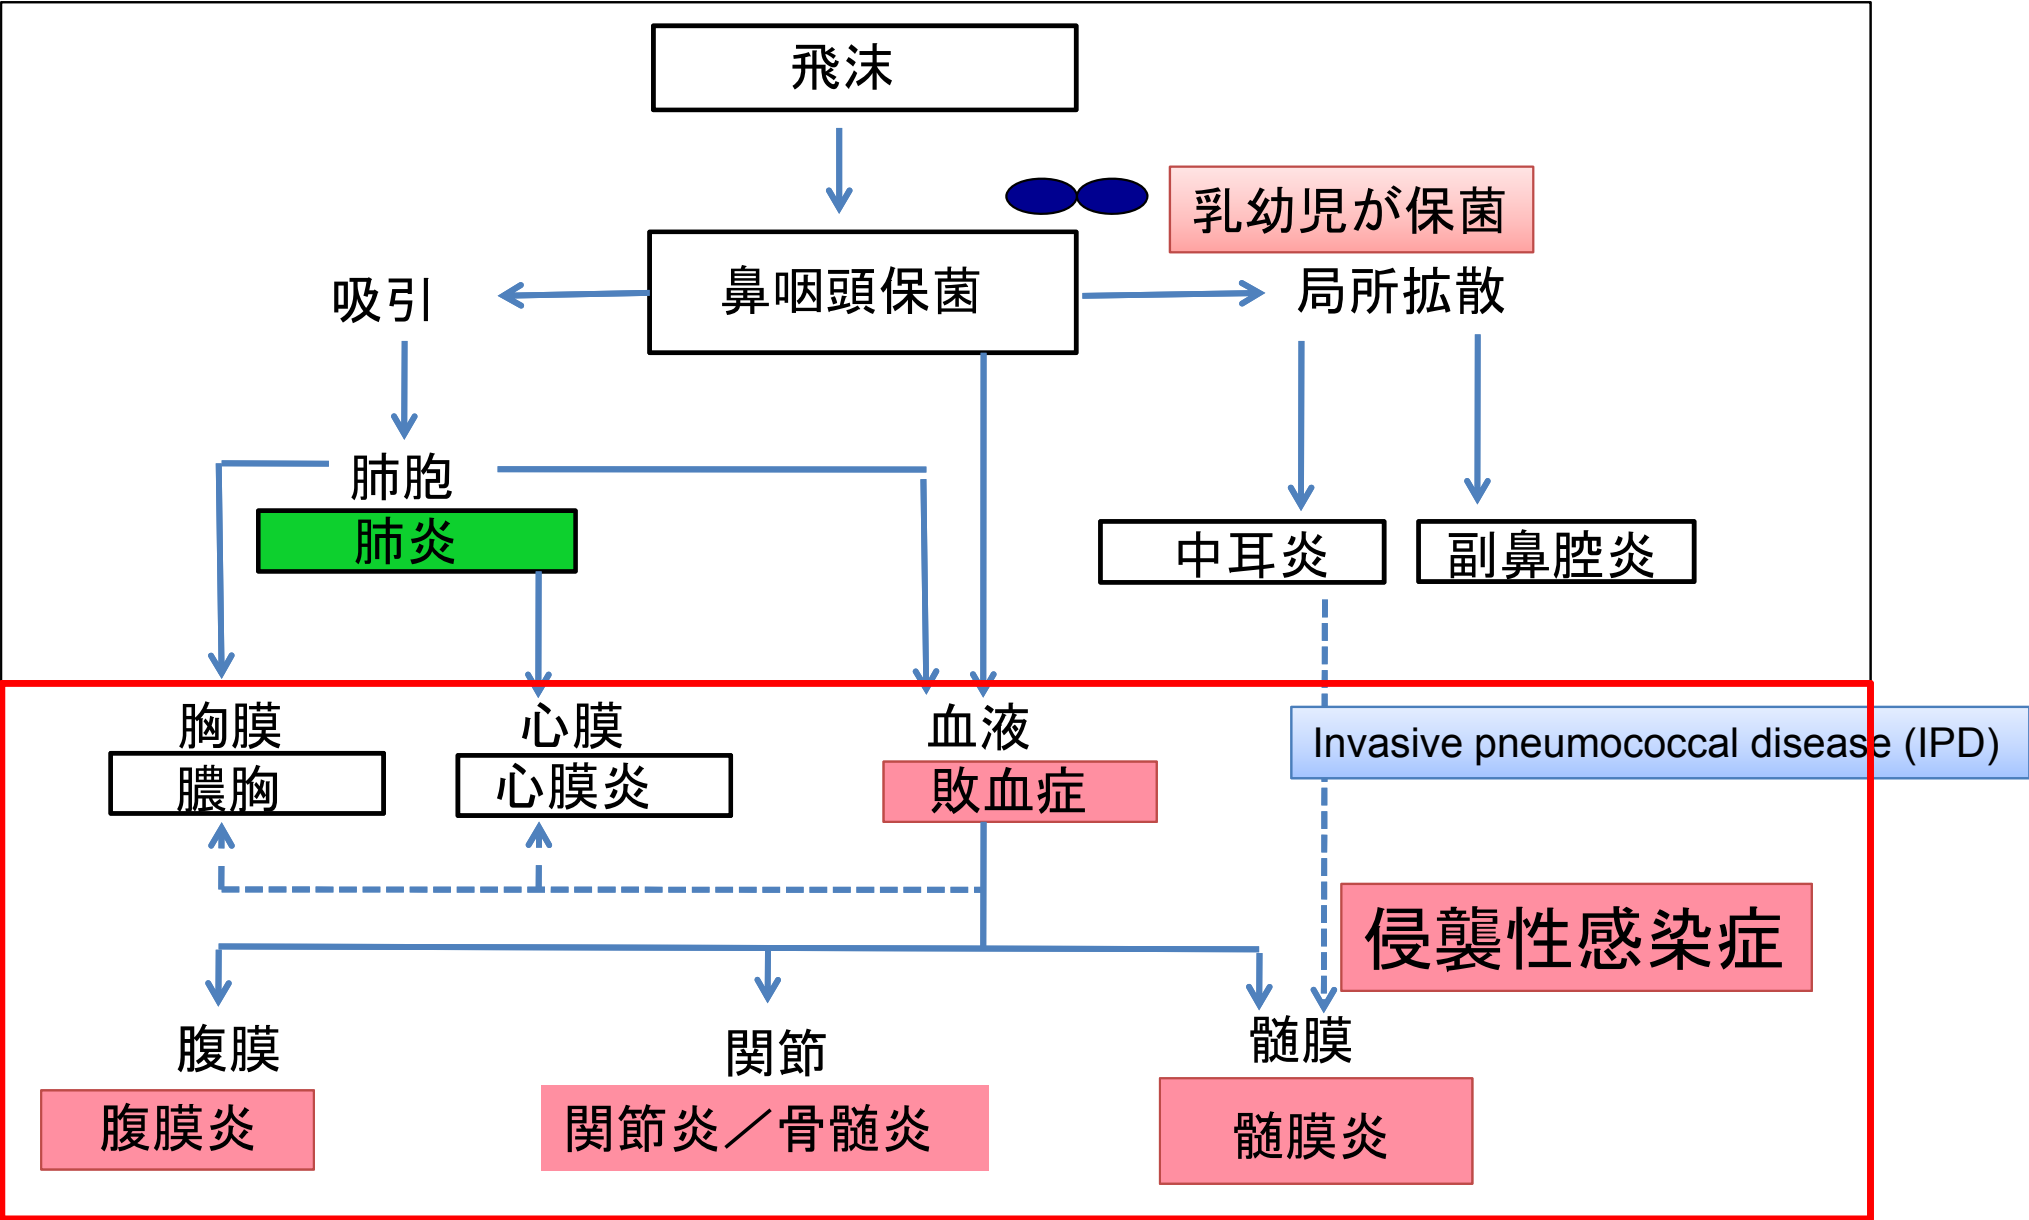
飛沫

乳幼児が保菌

吸引

鼻咽頭保菌

局所拡散

肺胞

肺炎

中耳炎

副鼻腔炎

胸膜

膿胸

心膜

心膜炎

血液

敗血症

Invasive pneumococcal disease (IPD)

侵襲性感染症

腹膜

腹膜炎

関節

関節炎／骨髄炎

髄膜

髄膜炎